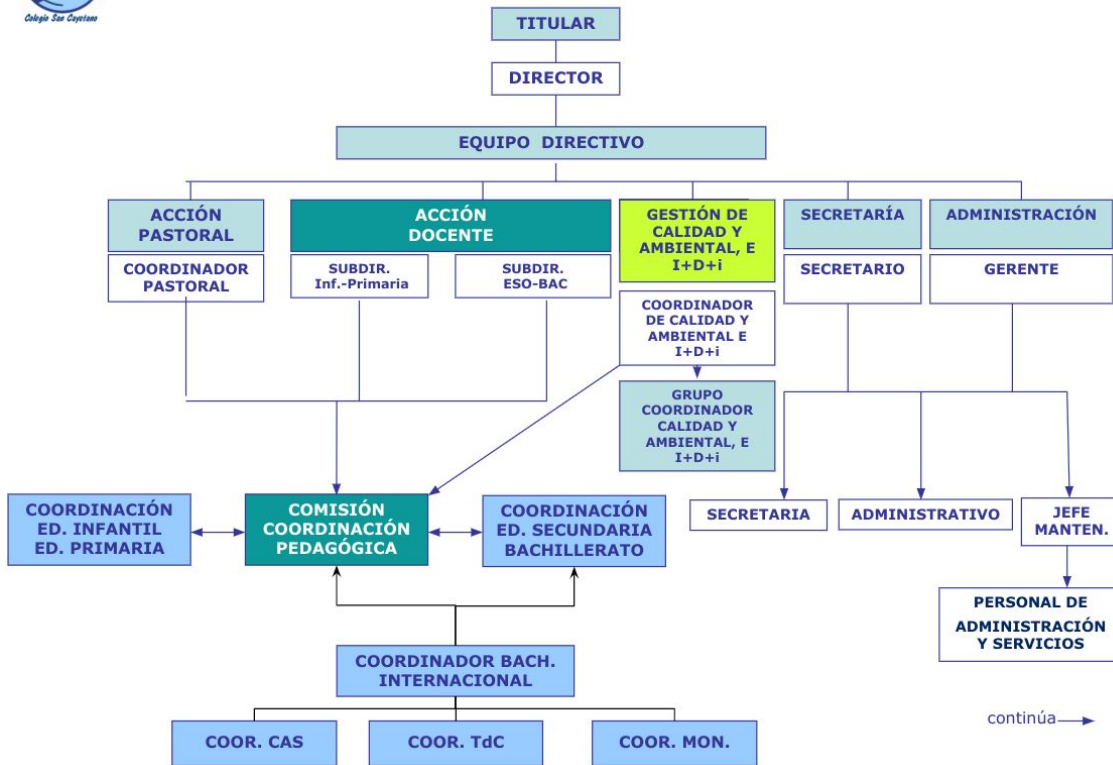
Colegio San Cayetano

TITULAR

DIRECTOR

EQUIPO DIRECTIVO

ACCIÓN PASTORAL

COORDINADOR PASTORAL

ACCIÓN DOCENTE

SUBDIR. Inf.-Primaria

SUBDIR. ESO-BAC

GESTIÓN DE CALIDAD Y AMBIENTAL, E I+D+i

COORDINADOR DE CALIDAD Y AMBIENTAL E I+D+i

GRUPO COORDINADOR CALIDAD Y AMBIENTAL, E I+D+i

SECRETARÍA

SECRETARIO

ADMINISTRACIÓN

GERENTE

COORDINACIÓN ED. INFANTIL ED. PRIMARIA

COMISIÓN COORDINACIÓN PEDAGÓGICA

COORDINACIÓN ED. SECUNDARIA BACHILLERATO

SECRETARIA

ADMINISTRATIVO

JEFE MANTEN.

PERSONAL DE ADMINISTRACIÓN Y SERVICIOS

COORDINADOR BACH. INTERNACIONAL

COOR. CAS

COOR. TdC

COOR. MON.

continúa